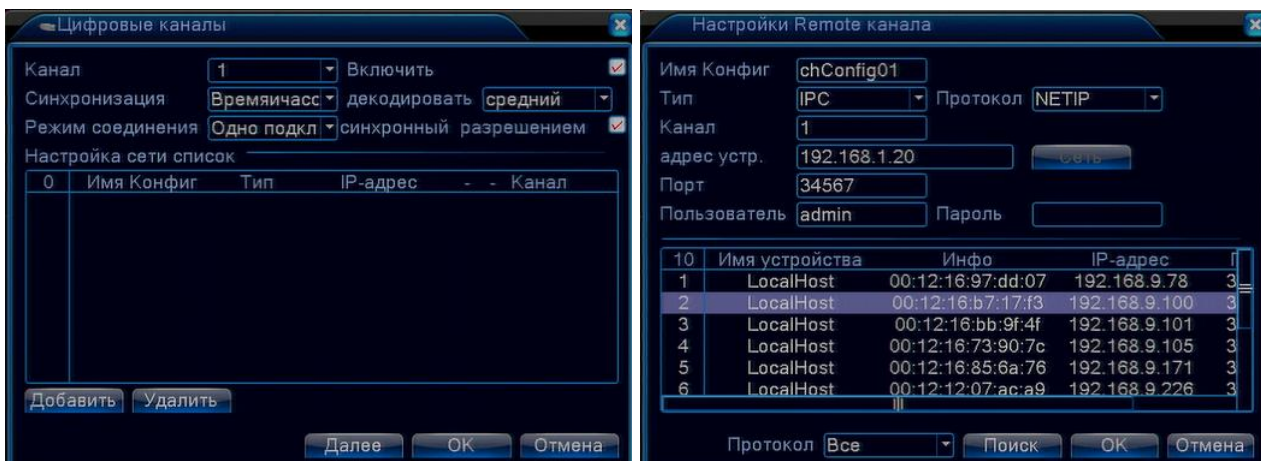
Цифровые каналы

Канал 1 Включить
Синхронизация Времяичасс декодировать средний
Режим соединения Одно подкл синхронный разрешением
Настройка сети список

| 0 | Имя Конфиг | Тип | IP-адрес | - | - | Канал |
|---|---|---|---|---|---|---|

Добавить Удалить
Далее OK Отмена

Настройки Remote канала

Имя Конфиг chConfig01
Тип IPC Протокол NETIP
Канал 1
адрес устр. 192.168.1.20 Сеть
Порт 34567
Пользователь admin Пароль

| 10 | Имя устройства | Инфо | IP-адрес | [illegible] |
|---|---|---|---|---|
| 1 | LocalHost | 00:12:16:97:dd:07 | 192.168.9.78 | 3 |
| 2 | LocalHost | 00:12:16:b7:17:f3 | 192.168.9.100 | 3 |
| 3 | LocalHost | 00:12:16:bb:9f:4f | 192.168.9.101 | 3 |
| 4 | LocalHost | 00:12:16:73:90:7c | 192.168.9.105 | 3 |
| 5 | LocalHost | 00:12:16:85:6a:76 | 192.168.9.171 | 3 |
| 6 | LocalHost | 00:12:12:07:ac:a9 | 192.168.9.226 | 3 |

Протокол Все Поиск OK Отмена